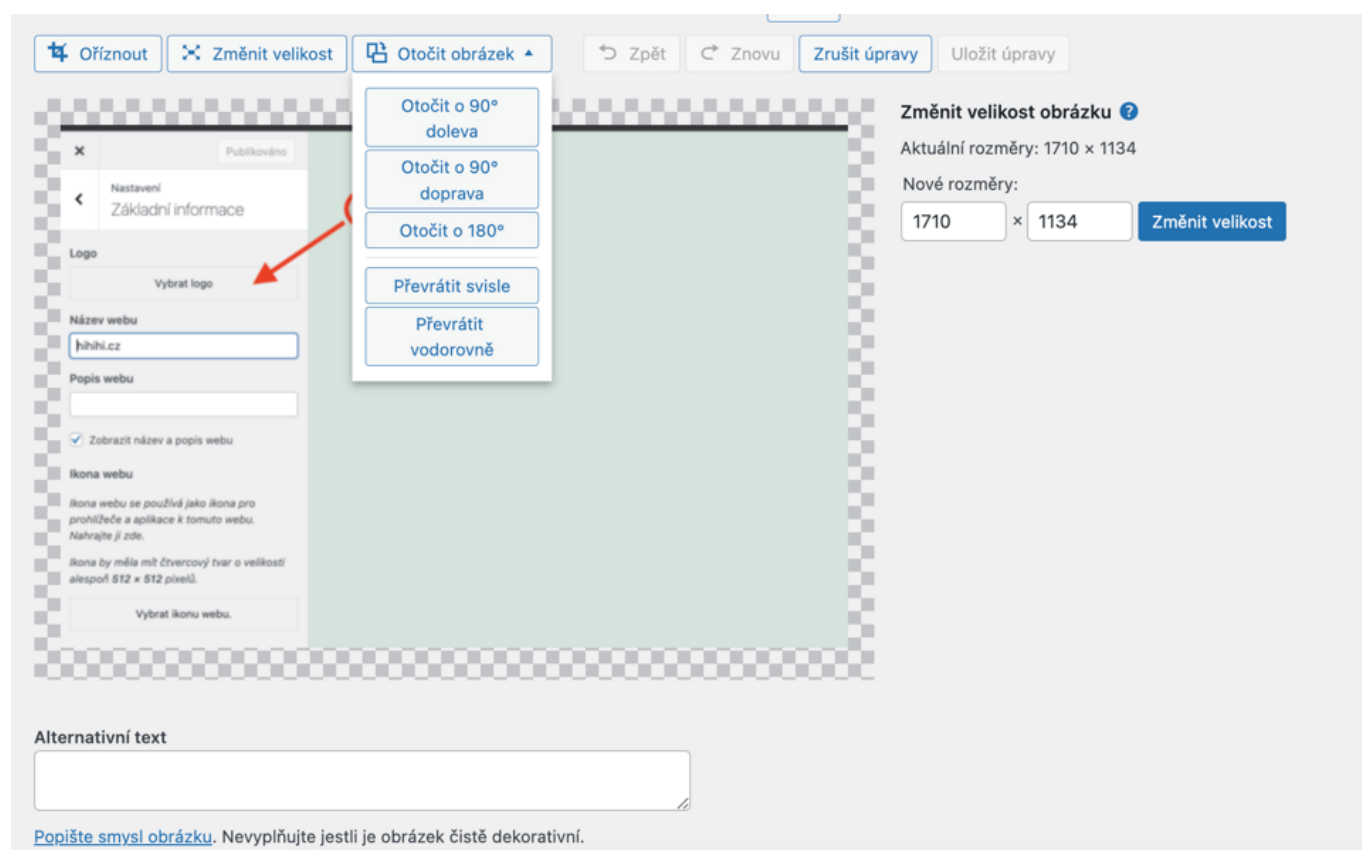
Oříznout Změnit velikost Otočit obrázek ▲ Zpět Znovu Zrušit úpravy Uložit úpravy

Otočit o 90° doleva
Otočit o 90° doprava
Otočit o 180°
Převrátit svisle
Převrátit vodorovně

× Publikováno
Nastavení
Základní informace

Logo
Vybrat logo

Název webu
hihihi.cz

Popis webu

Zobrazit název a popis webu

Ikona webu
Ikona webu se používá jako ikona pro prohlížeče a aplikace k tomuto webu. Nahrajte ji zde.

Ikona by měla mít čtvercový tvar o velikosti alespoň 512 × 512 pixelů.

Vybrat ikonu webu.

Změnit velikost obrázku
Aktuální rozměry: 1710 × 1134
Nové rozměry:
1710 × 1134 Změnit velikost

Alternativní text

Popište smysl obrázku. Nevyplňujte jestli je obrázek čistě dekorativní.